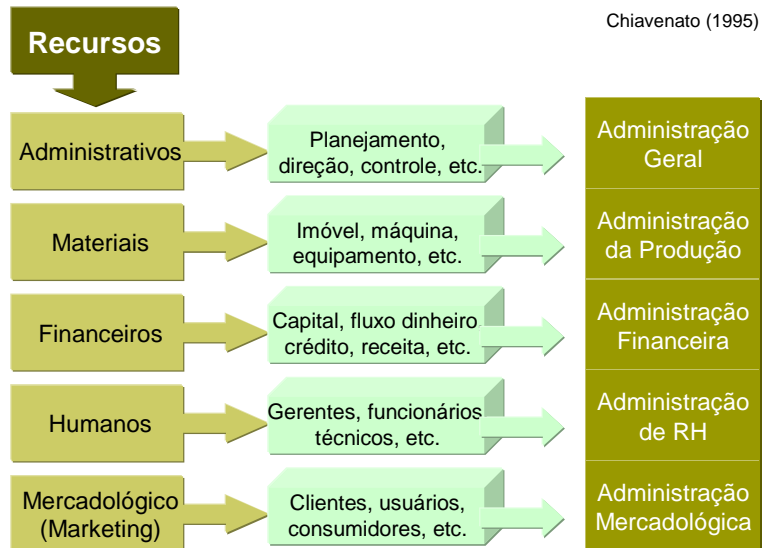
Chiavenato (1995)

Recursos

Administrativos

Planejamento, direção, controle, etc.

Administração Geral

Materiais

Imóvel, máquina, equipamento, etc.

Administração da Produção

Financeiros

Capital, fluxo dinheiro crédito, receita, etc.

Administração Financeira

Humanos

Gerentes, funcionários técnicos, etc.

Administração de RH

Mercadológico (Marketing)

Clientes, usuários, consumidores, etc.

Administração Mercadológica